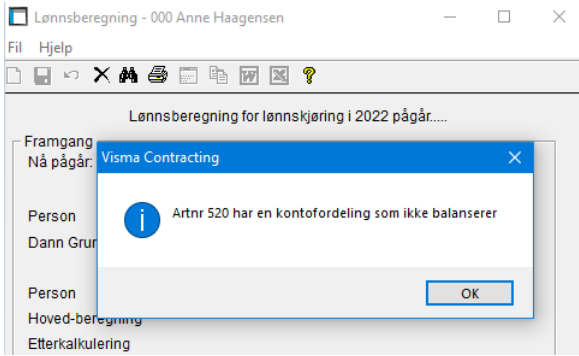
Lønnsberegning - 000 Anne Haagensen

Fil Hjelp

Lønnsberegning for lønnskjøring i 2022 pågår.....

Framgang
Nå pågår:

Person
Dann Grun

Person
Hoved-beregning
Etterkalkulering

Visma Contracting

Artnr 520 har en kontofordeling som ikke balanserer

OK